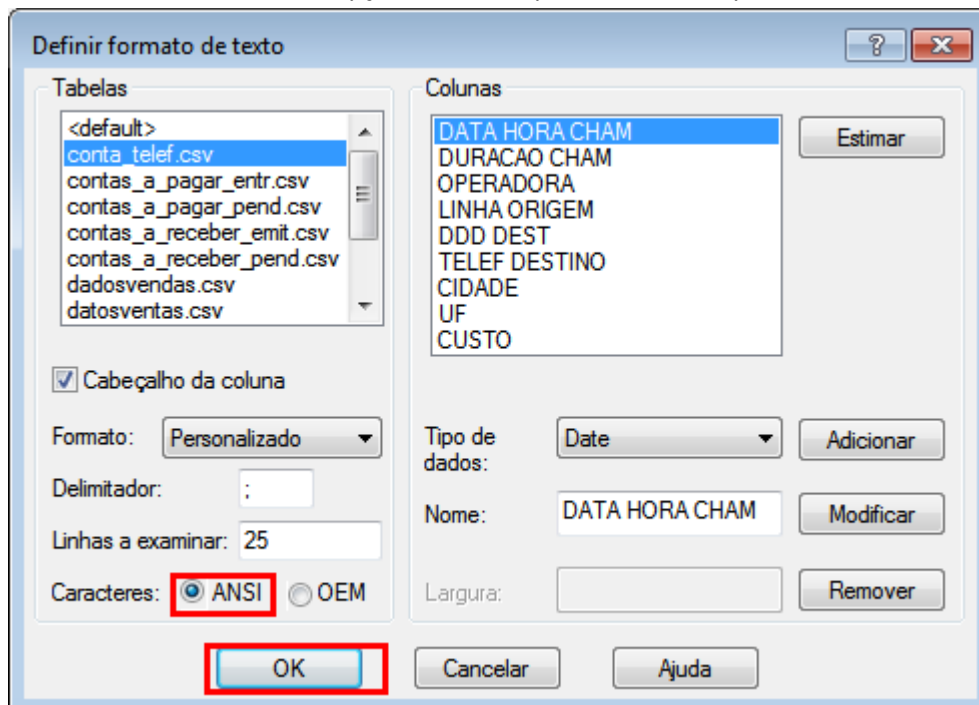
Definir formato de texto

?

Tabelas

<default>
conta_telef.csv
contas_a_pagar_entr.csv
contas_a_pagar_pend.csv
contas_a_receber_emit.csv
contas_a_receber_pend.csv
dadosvendas.csv
datosventas.csv

Cabeçalho da coluna

Formato: Personalizado

Delimitador: ;

Linhas a examinar: 25

Caracteres: ANSI OEM

Colunas

DATA HORA CHAM
DURACAO CHAM
OPERADORA
LINHA ORIGEM
DDD DEST
TELEF DESTINO
CIDADE
UF
CUSTO

Estimar

Tipo de dados: Date

Adicionar

Nome: DATA HORA CHAM

Modificar

Largura:

Remover

OK

Cancelar

Ajuda